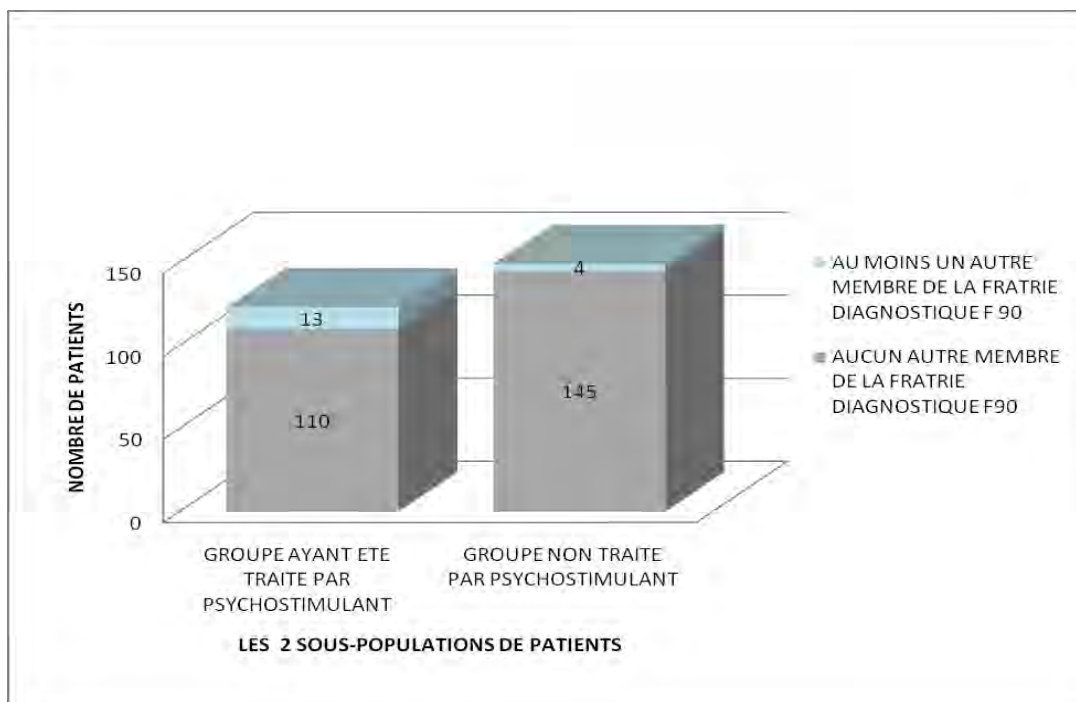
NOMBRE DE PATIENTS

150
100
50
0

13
110
4
145

GROUPE AYANT ETE TRAITE PAR PSYCHOSTIMULANT
GROUPE NON TRAITE PAR PSYCHOSTIMULANT

LES 2 SOUS-POPULATIONS DE PATIENTS

AU MOINS UN AUTRE MEMBRE DE LA FRATRIE DIAGNOSTIQUE F 90
AUCUN AUTRE MEMBRE DE LA FRATRIE DIAGNOSTIQUE F90